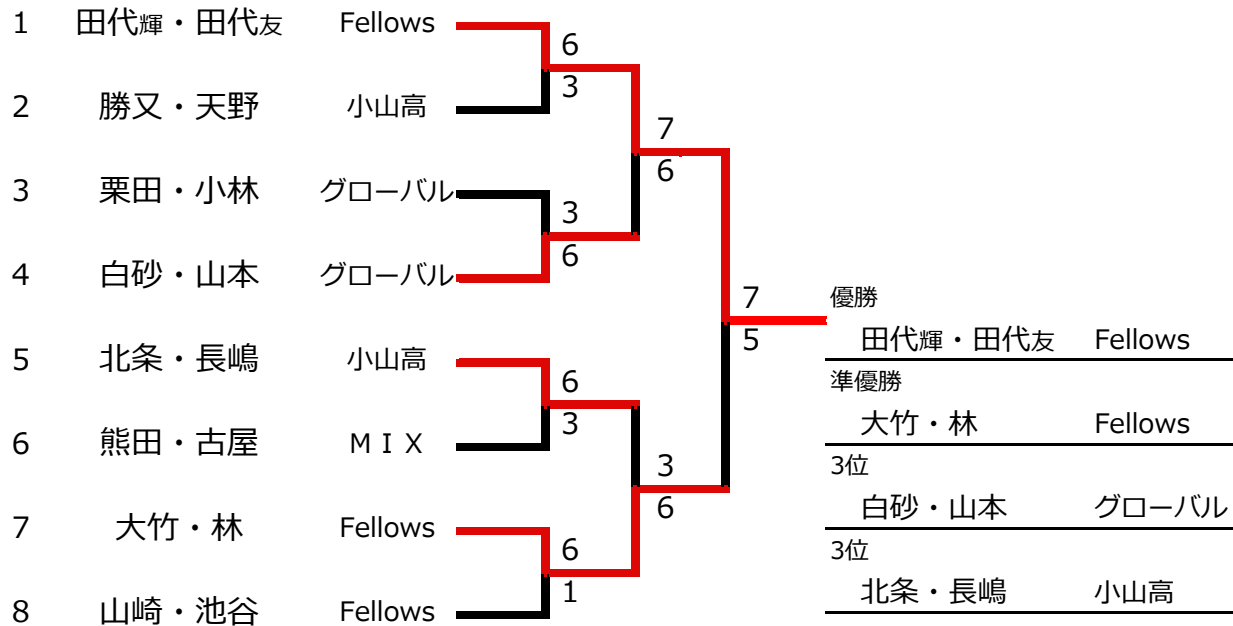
1 田代輝・田代友 Fellows
2 勝又・天野 小山高
3 栗田・小林 グローバル
4 白砂・山本 グローバル
5 北条・長嶋 小山高
6 熊田・古屋 ＭＩＸ
7 大竹・林 Fellows
8 山崎・池谷 Fellows

6
3
3
6
6
3
6
1
7
6
3
6
7
5

優勝
田代輝・田代友 Fellows
準優勝
大竹・林 Fellows
3位
白砂・山本 グローバル
3位
北条・長嶋 小山高